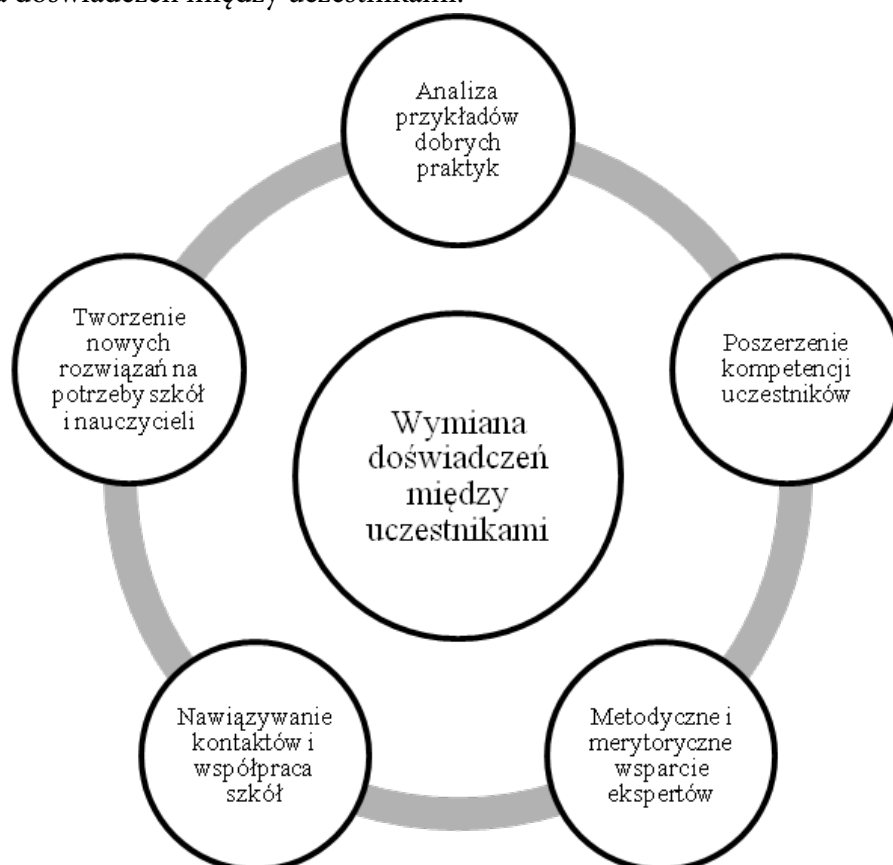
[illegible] doświadczeń między uczestnikami.

Analiza przykładów dobrych praktyk

Poszerzenie kompetencji uczestników

Metodyczne i merytoryczne wsparcie ekspertów

Nawiązywanie kontaktów i współpraca szkół

Tworzenie nowych rozwiązań na potrzeby szkół i nauczycieli

Wymiana doświadczeń między uczestnikami